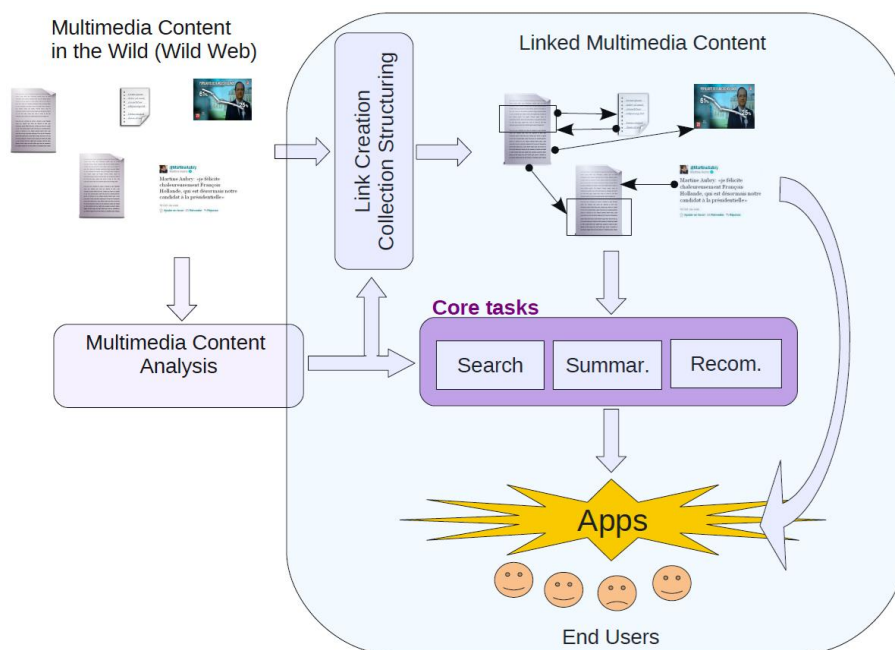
Multimedia Content in the Wild (Wild Web)

Link Creation
Collection Structuring

Linked Multimedia Content

Martine Aubry: «Je félicite chaleureusement François Hollande, qui est désormais notre candidat à la présidentielle»

Martine Aubry: «Je félicite chaleureusement François Hollande, qui est désormais notre candidat à la présidentielle»

Core tasks

Multimedia Content Analysis

Search

Summar.

Recom.

Apps

End Users